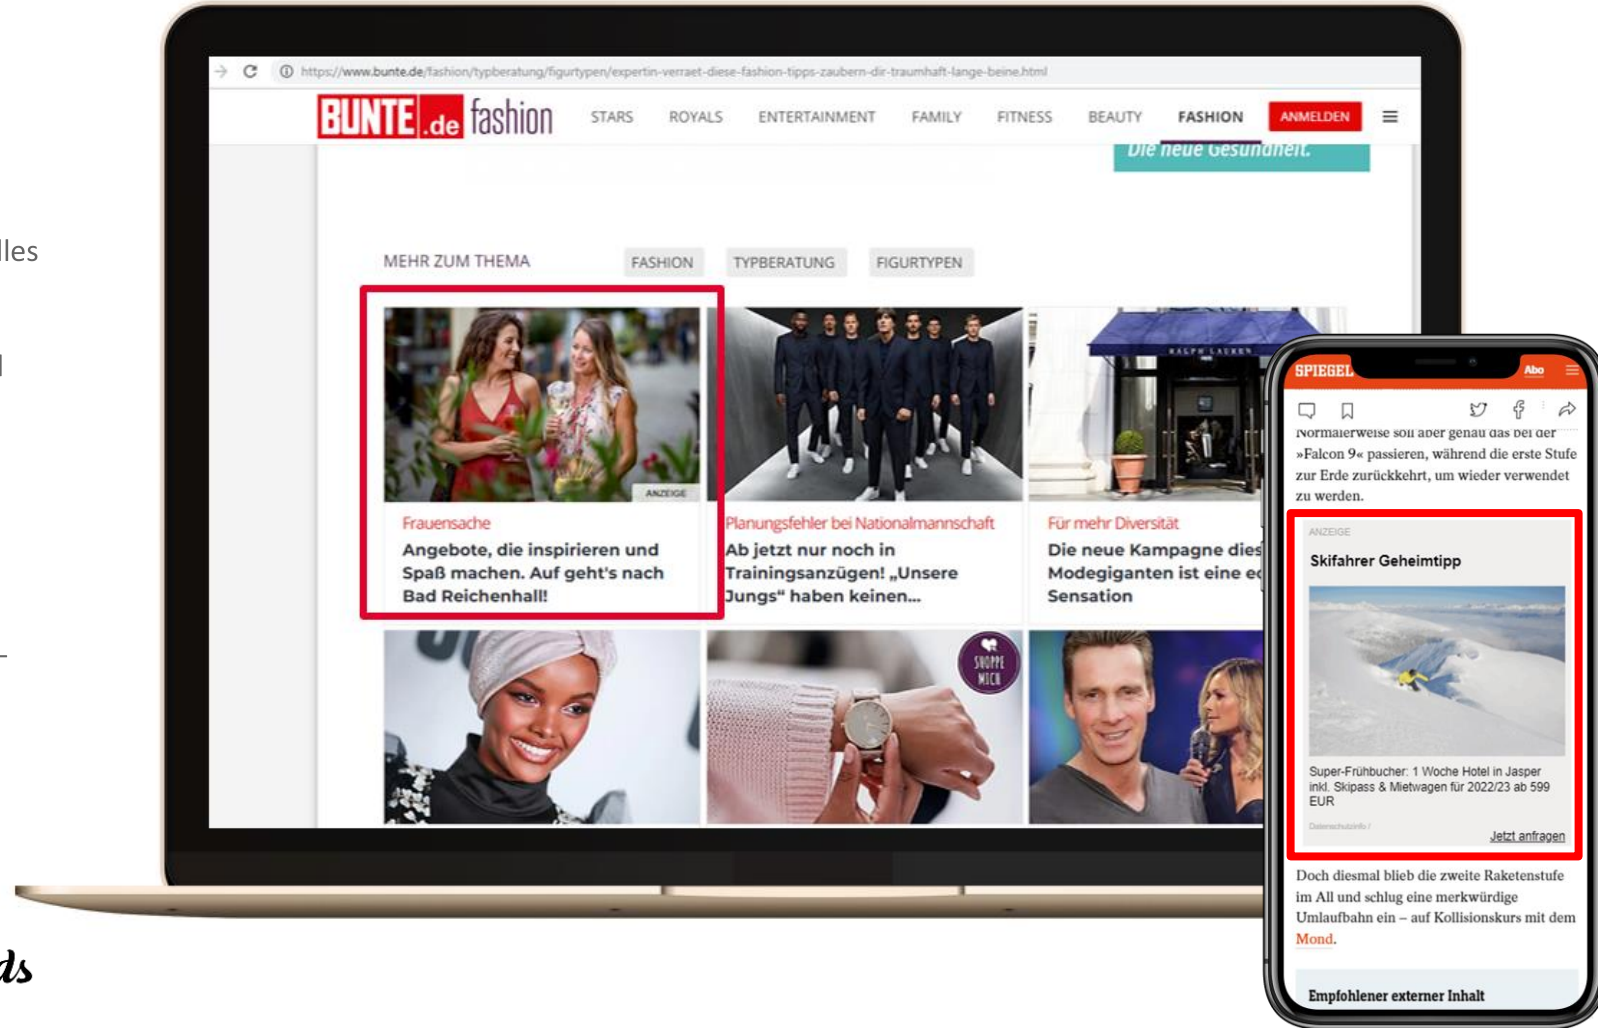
lles

https://www.bunte.de/fashion/typberatung/figurtypen/expertin-verraet-diese-fashion-tipps-zaubern-dir-traumhaft-lange-beine.html

BUNTE.de fashion

STARS ROYALS ENTERTAINMENT FAMILY FITNESS BEAUTY FASHION ANMELDEN

Die neue Gesundheit.

MEHR ZUM THEMA

FASHION TYPBERATUNG FIGURTYPEN

ANZEIGE

Frauensache

Angebote, die inspirieren und Spaß machen. Auf geht's nach Bad Reichenhall!

Planungsfehler bei Nationalmannschaft

Ab jetzt nur noch in Trainingsanzügen! „Unsere Jungs“ haben keinen...

Für mehr Diversität

Die neue Kampagne dies Modegiganten ist eine e Sensation

SHOPPE MICH

SPIEGEL Abo

Normalerweise soll aber genau das bei der »Falcon 9« passieren, während die erste Stufe zur Erde zurückkehrt, um wieder verwendet zu werden.

ANZEIGE

Skifahrer Geheimtipp

Super-Frühbucher: 1 Woche Hotel in Jasper inkl. Skipass & Mietwagen für 2022/23 ab 599 EUR

Datenschutzinfo

Jetzt anfragen

Doch diesmal blieb die zweite Raketenstufe im All und schlug eine merkwürdige Umlaufbahn ein – auf Kollisionskurs mit dem Mond.

Empfohlener externer Inhalt

ds